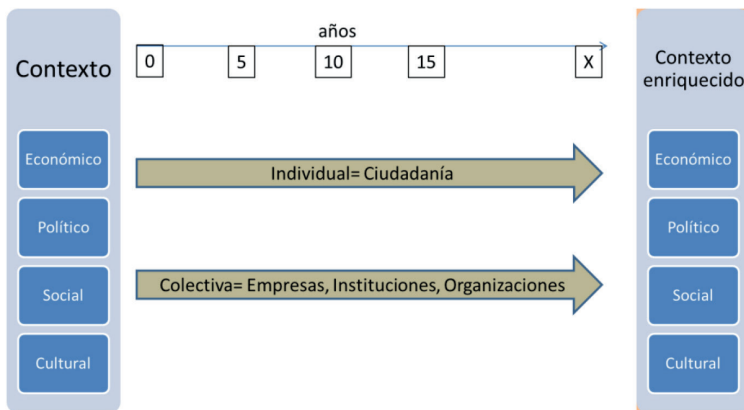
Contexto

Económico

Político

Social

Cultural

años

0

5

10

15

X

Individual= Ciudadanía

Colectiva= Empresas, Instituciones, Organizaciones

Contexto enriquecido

Económico

Político

Social

Cultural